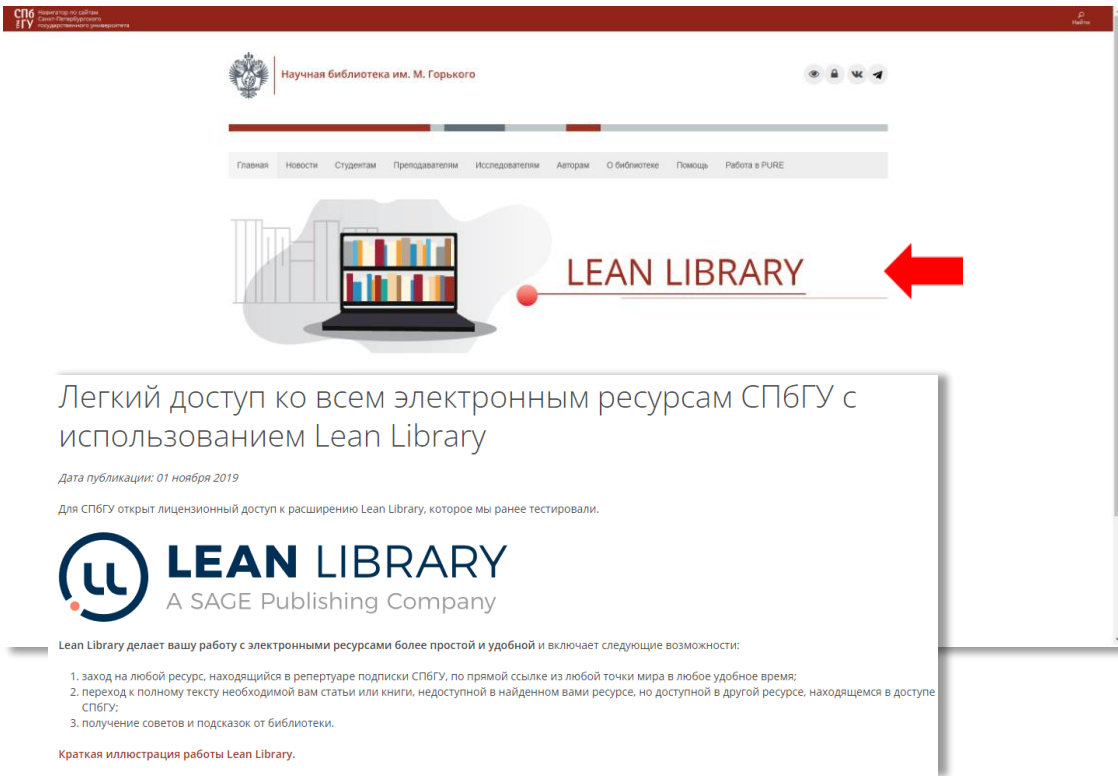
СПб ГУ Навигатор по сайтам Санкт-Петербургского государственного университета

Найти

Научная библиотека им. М. Горького

Главная Новости Студентам Преподавателям Исследователям Авторам О библиотеке Помощь Работа в PURE

LEAN LIBRARY

Легкий доступ ко всем электронным ресурсам СПбГУ с использованием Lean Library

Дата публикации: 01 ноября 2019

Для СПбГУ открыт лицензионный доступ к расширению Lean Library, которое мы ранее тестировали.

LEAN LIBRARY
A SAGE Publishing Company

Lean Library делает вашу работу с электронными ресурсами более простой и удобной и включает следующие возможности:

1. заход на любой ресурс, находящийся в репертуаре подписки СПбГУ, по прямой ссылке из любой точки мира в любое удобное время;
2. переход к полному тексту необходимой вам статьи или книги, недоступной в найденном вами ресурсе, но доступной в другой ресурсе, находящемся в доступе СПбГУ;
3. получение советов и подсказок от библиотеки.

Краткая иллюстрация работы Lean Library.